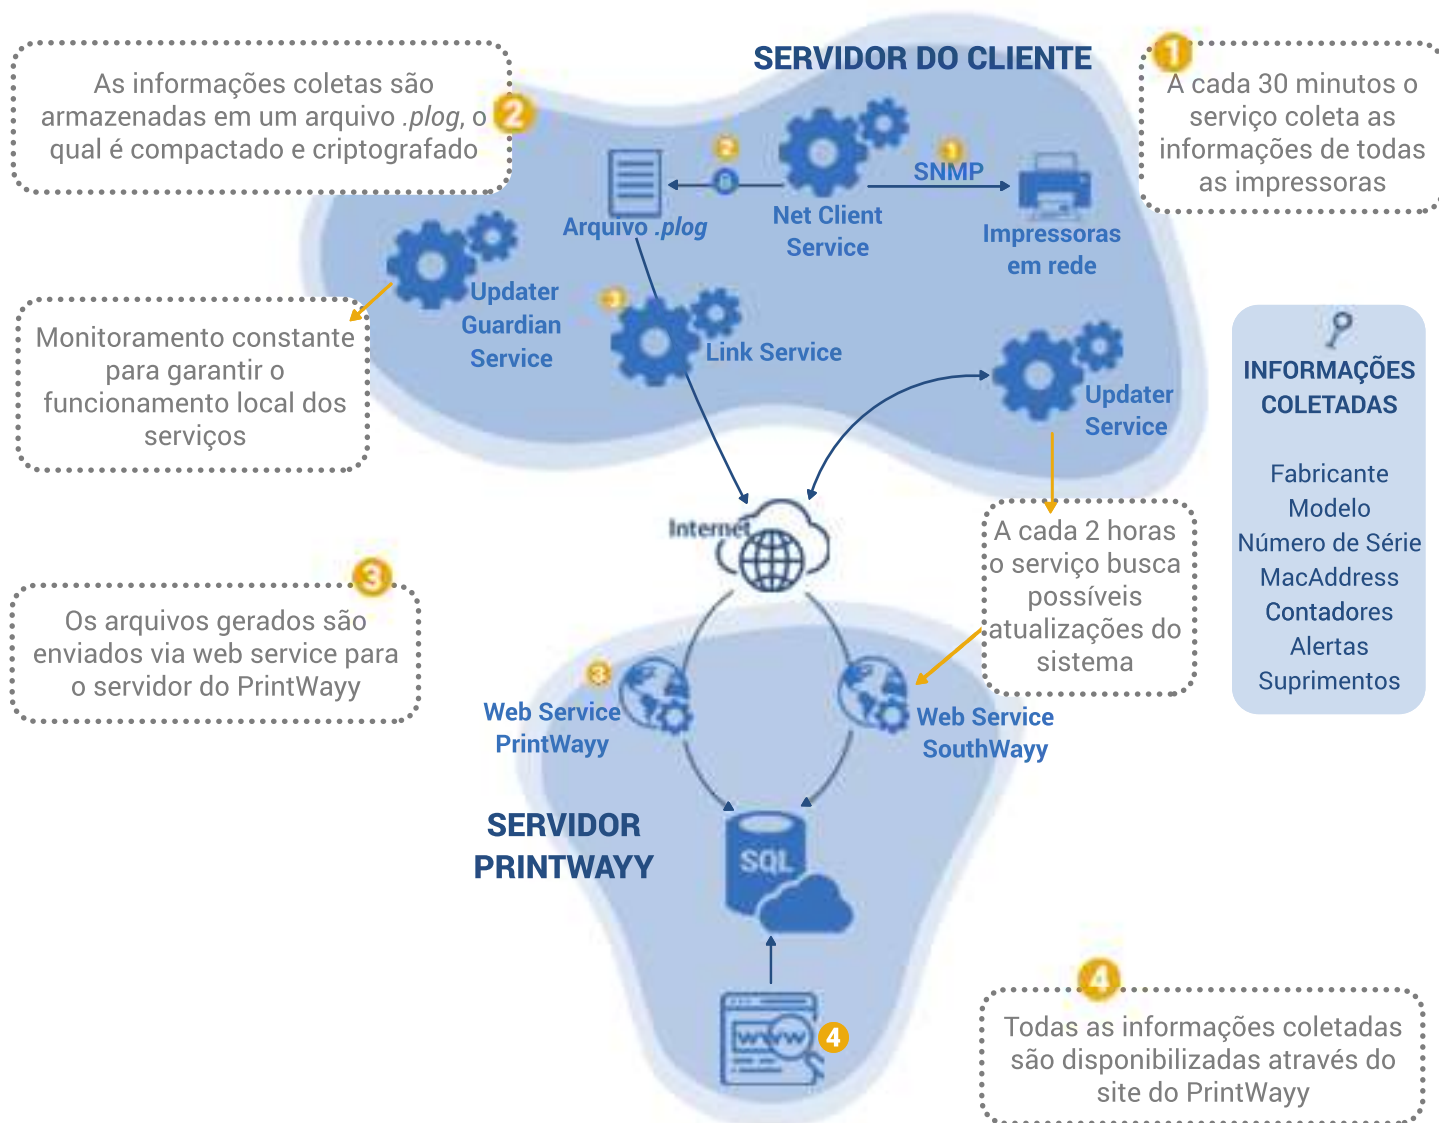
As informações coletas são armazenadas em um arquivo .plog, o qual é compactado e criptografado 2

SERVIDOR DO CLIENTE

1 A cada 30 minutos o serviço coleta as informações de todas as impressoras

2

Arquivo .plog

Net Client Service

1 SNMP

Impressoras em rede

Updater Guardian Service

Monitoramento constante para garantir o funcionamento local dos serviços

3 Link Service

Updater Service

INFORMAÇÕES COLETADAS

Fabricante
Modelo
Número de Série
MacAddress
Contadores
Alertas
Suprimentos

Internet

A cada 2 horas o serviço busca possíveis atualizações do sistema

3 Os arquivos gerados são enviados via web service para o servidor do PrintWayy

3 Web Service PrintWayy

Web Service SouthWayy

SERVIDOR PRINTWAYY

SQL

www 4

4 Todas as informações coletadas são disponibilizadas através do site do PrintWayy